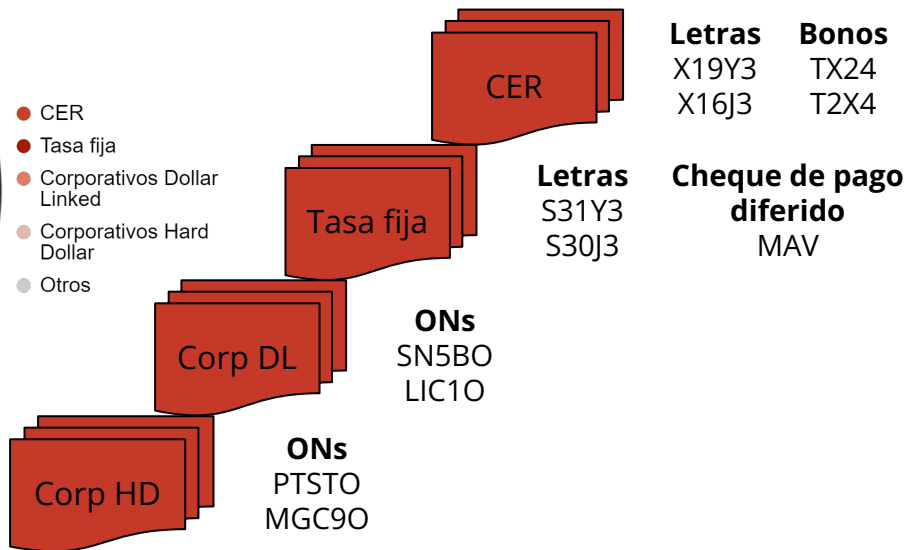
CER
Tasa fija
Corporativos Dollar Linked
Corporativos Hard Dollar
Otros

CER

Letras
X19Y3
X16J3

Bonos
TX24
T2X4

Tasa fija

Letras
S31Y3
S30J3

Cheque de pago diferido
MAV

Corp DL

ONs
SN5BO
LIC1O

Corp HD

ONs
PTSTO
MGC9O